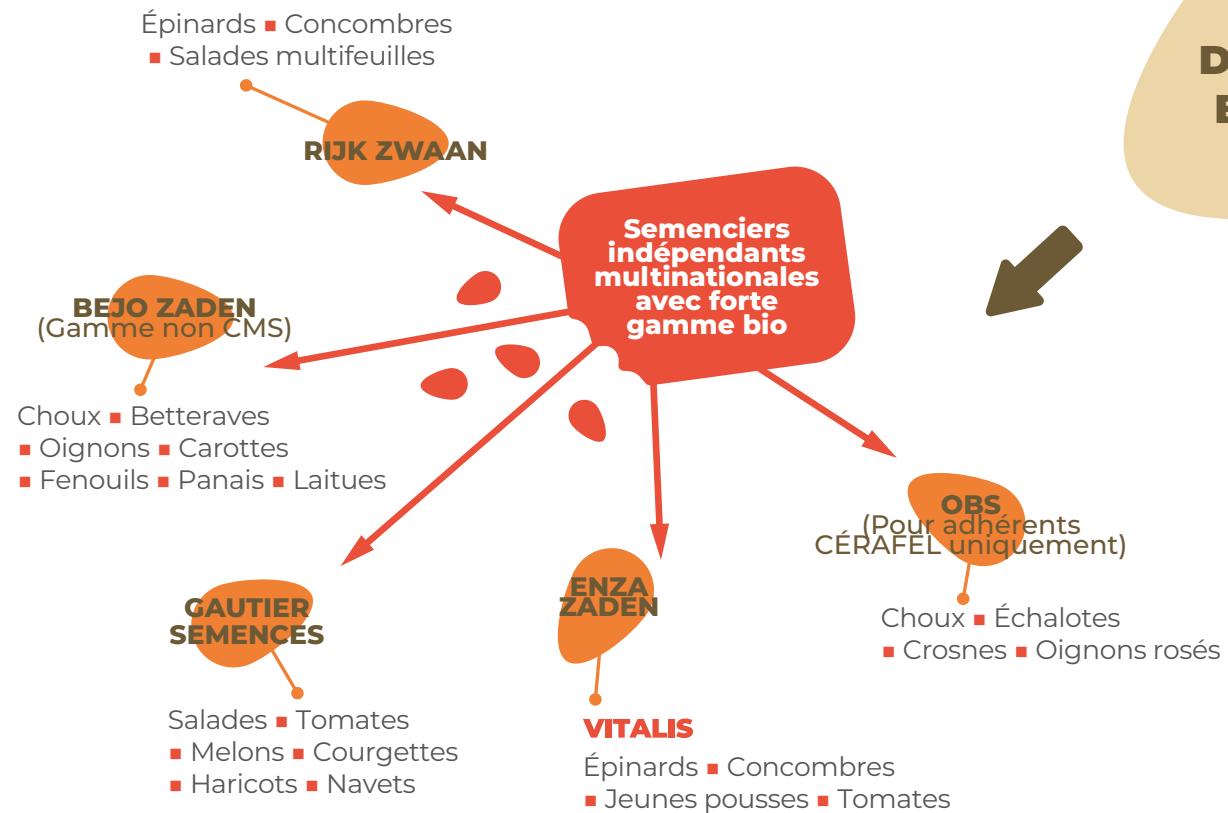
Épinards ■ Concombres
■ Salades multifeuilles

RIJK ZWAAN

D
E

Semenciers indépendants multinationales avec forte gamme bio

BEJO ZADEN
(Gamme non CMS)

Choux ■ Betteraves
■ Oignons ■ Carottes
■ Fenouils ■ Panais ■ Laitues

OBS
(Pour adhérents CÉRAFEL uniquement)

Choux ■ Échalotes
■ Crosnes ■ Oignons rosés

GAUTIER SEMENCES

Salades ■ Tomates
■ Melons ■ Courgettes
■ Haricots ■ Navets

ENZA ZADEN

VITALIS

Épinards ■ Concombres
■ Jeunes pousses ■ Tomates